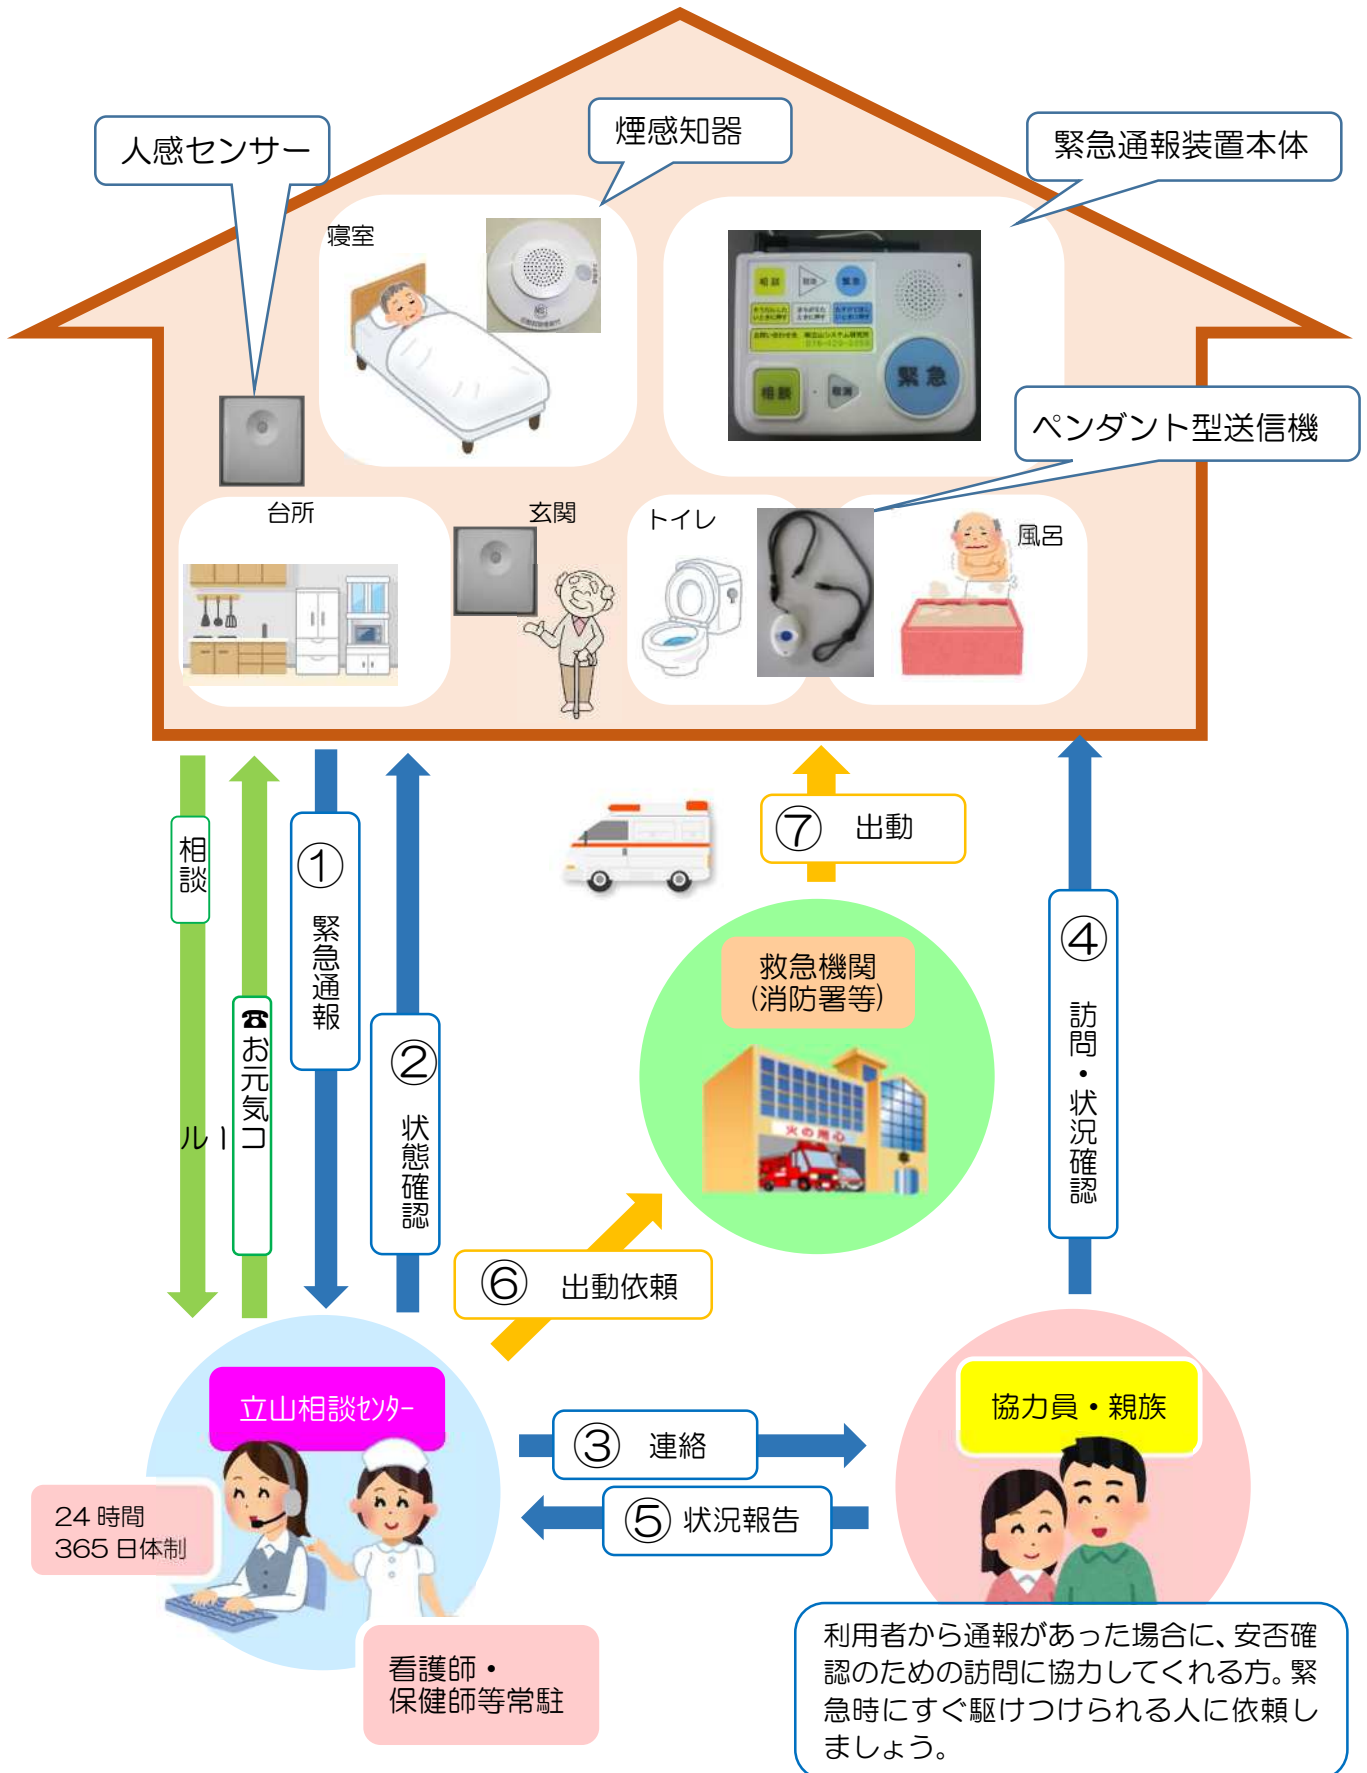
人感センサー

煙感知器

緊急通報装置本体

寝室

ペンダント型送信機

台所

玄関

トイレ

風呂

相談

☎お元気コール

①緊急通報

②状態確認

⑦ 出動

救急機関
(消防署等)

④訪問・状況確認

⑥ 出動依頼

立山相談センター

③ 連絡

⑤ 状況報告

協力員・親族

24 時間
365 日体制

看護師・
保健師等常駐

利用者から通報があった場合に、安否確認のための訪問に協力してくれる方。緊急時にすぐ駆けつけられる人に依頼しましょう。